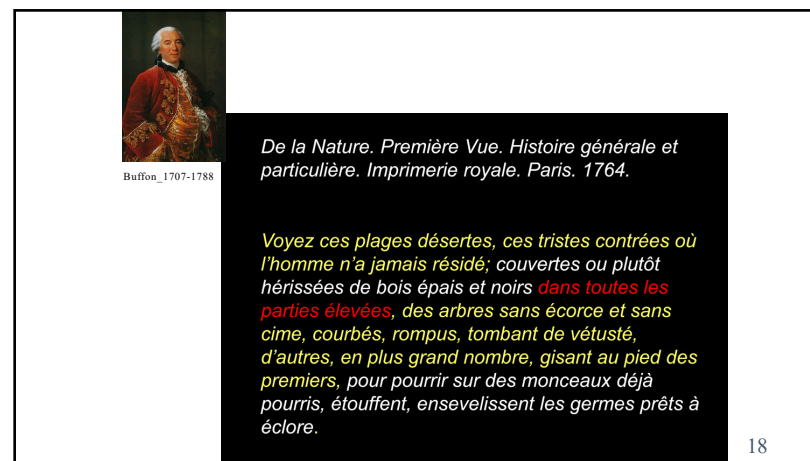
Buffon_1707-1788

De la Nature. Première Vue. Histoire générale et particulière. Imprimerie royale. Paris. 1764.

Voyez ces plages désertes, ces tristes contrées où l'homme n'a jamais résidé; couvertes ou plutôt hérissées de bois épais et noirs dans toutes les parties élevées, des arbres sans écorce et sans cime, courbés, rompus, tombant de vétusté, d'autres, en plus grand nombre, gisant au pied des premiers, pour pourrir sur des monceaux déjà pourris, étouffent, ensevelissent les germes prêts à éclore.

18